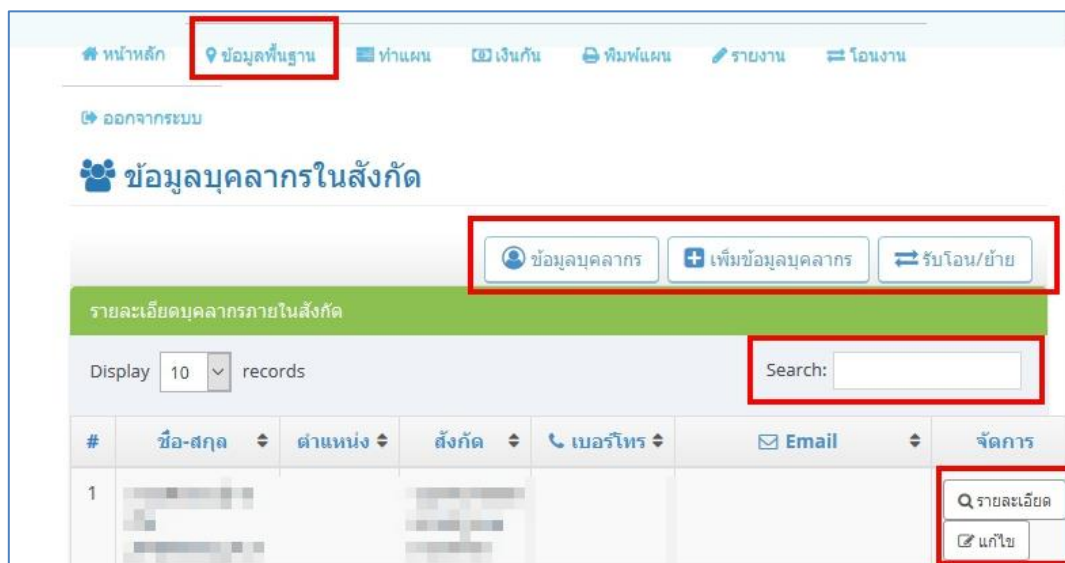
หน้าหลัก ข้อมูลพื้นฐาน ทำแผน เงินกัน พิมพ์แผน รายงาน โอนงาน

ออกจากระบบ

ข้อมูลบุคลากรในสังกัด

ข้อมูลบุคลากร เพิ่มข้อมูลบุคลากร รับโอน/ย้าย

รายละเอียดบุคลากรภายในสังกัด

Display 10 records

Search:

| # | ชื่อ-สกุล | ตำแหน่ง | สังกัด | เบอร์โทร | Email | จัดการ |
|---|---|---|---|---|---|---|
| 1 | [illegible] | | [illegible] | | | รายละเอียด แก้ไข |